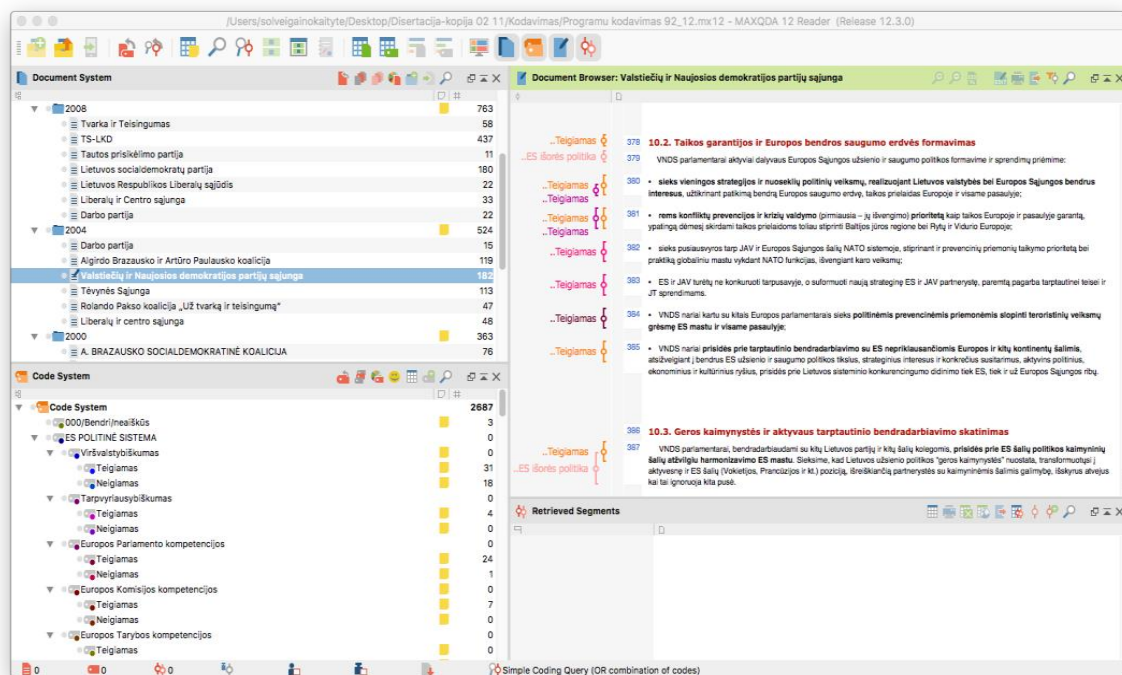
/Users/solveigainokaityte/Desktop/Disertacija-kopija 02 11/Kodavimas/Programu kodavimas 92_12.mx12 - MAXQDA 12 Reader (Release 12.3.0)

Document System

| | |
|---|---|
| 2008 | 763 |
| Tvarka ir Teisingumas | 58 |
| TS-LKD | 437 |
| Tautos prisikėlimo partija | 11 |
| Lietuvos socialdemokratų partija | 180 |
| Lietuvos Respublikos Liberalų sąjūdis | 22 |
| Liberalų ir Centro sąjunga | 33 |
| Darbo partija | 22 |
| 2004 | 524 |
| Darbo partija | 15 |
| Algirdo Brazausko ir Artūro Paulausko koalicija | 119 |
| Valstiečių ir Naujosios demokratijos partijų sąjunga | 182 |
| Tėvynės Sąjunga | 113 |
| Rolando Pakso koalicija „Už tvarką ir teisingumą" | 47 |
| Liberalų ir centro sąjunga | 48 |
| 2000 | 363 |
| A. BRAZAUSKO SOCIALDEMOKRATINĖ KOALICIJA | 76 |

Code System

| | |
|---|---|
| Code System | 2687 |
| 000/Bendri/neaiškūs | 3 |
| ES POLITINĖ SISTEMA | 0 |
| Viršvalstybiškumas | 0 |
| Teigiamas | 31 |
| Neigiamas | 18 |
| Tarpvyriausybiškumas | 0 |
| Teigiamas | 4 |
| Neigiamas | 0 |
| Europos Parlamento kompetencijos | 0 |
| Teigiamas | 24 |
| Neigiamas | 1 |
| Europos Komisijos kompetencijos | 0 |
| Teigiamas | 7 |
| Neigiamas | 0 |
| Europos Tarybos kompetencijos | 0 |
| Teigiamas | 0 |

Document Browser: Valstiečių ir Naujosios demokratijos partijų sąjunga

..Teigiamas
378 10.2. Taikos garantijos ir Europos bendros saugumo erdvės formavimas
..ES išorės politika
379 VNDS parlamentarai aktyviai dalyvaus Europos Sąjungos užsienio ir saugumo politikos formavime ir sprendimų priėmime:
..Teigiamas ..Teigiamas
380 • sieks vieningos strategijos ir nuoseklių politinių veiksmų, realizuojant Lietuvos valstybės bei Europos Sąjungos bendrus interesus, užtikrinant patikimą bendrą Europos saugumo erdvę, taikos prielaidas Europoje ir visame pasaulyje;
..Teigiamas ..Teigiamas
381 • rems konfliktų prevencijos ir krizių valdymo (pirmiausia – jų išvengimo) prioritetą kaip taikos Europoje ir pasaulyje garantą, ypatingą dėmesį skiriami taikos prielaidoms toliau stiprinti Baltijos jūros regione bei Rytų ir Vidurio Europoje;
..Teigiamas
382 • sieks pusiausvyros tarp JAV ir Europos Sąjungos šalių NATO sistemoje, stiprinant ir prevencinių priemonių taikymo prioritetą bei praktiką globaliniu mastu vykdant NATO funkcijas, išvengiant karo veiksmų;
..Teigiamas
383 • ES ir JAV turėtų ne konkuruoti tarpusavyje, o suformuoti naują strateginę ES ir JAV partnerystę, paremtą pagarba tarptautinei teisei ir JT sprendimams.
..Teigiamas
384 • VNDS nariai kartu su kitais Europos parlamentarais sieks politinėmis prevencinėmis priemonėmis slopinti teroristinių veiksmų grėsmę ES mastu ir visame pasaulyje;
..Teigiamas
385 • VNDS nariai prisidės prie tarptautinio bendradarbiavimo su ES nepriklausančiomis Europos ir kitų kontinentų šalimis, atsižvelgiant į bendrus ES užsienio ir saugumo politikos tikslus, strateginius interesus ir konkrečius susitarimus, aktyvins politinius, ekonominius ir kultūrinius ryšius, prisidės prie Lietuvos sisteminio konkurencingumo didinimo tiek ES, tiek ir už Europos Sąjungos ribų.

386 10.3. Geros kaimynystės ir aktyvaus tarptautinio bendradarbiavimo skatinimas
..Teigiamas ..ES išorės politika
387 VNDS parlamentarai, bendradarbiaudami su kitų Lietuvos partijų ir kitų šalių kolegomis, prisidės prie ES šalių politikos kaimyninių šalių atžvilgiu harmonizavimo ES mastu. Siekisme, kad Lietuvos užsienio politikos "geros kaimynystės" nuostata, transformuotųsi į aktyvesnę ir ES šalių (Vokietijos, Prancūzijos ir kt.) poziciją, išreiškiančią partnerystės su kaimyninėmis šalimis galimybę, išskyrus atvejus kai tai ignoruoja kita pusė.

Retrieved Segments

0 0 0 Simple Coding Query (OR combination of codes)